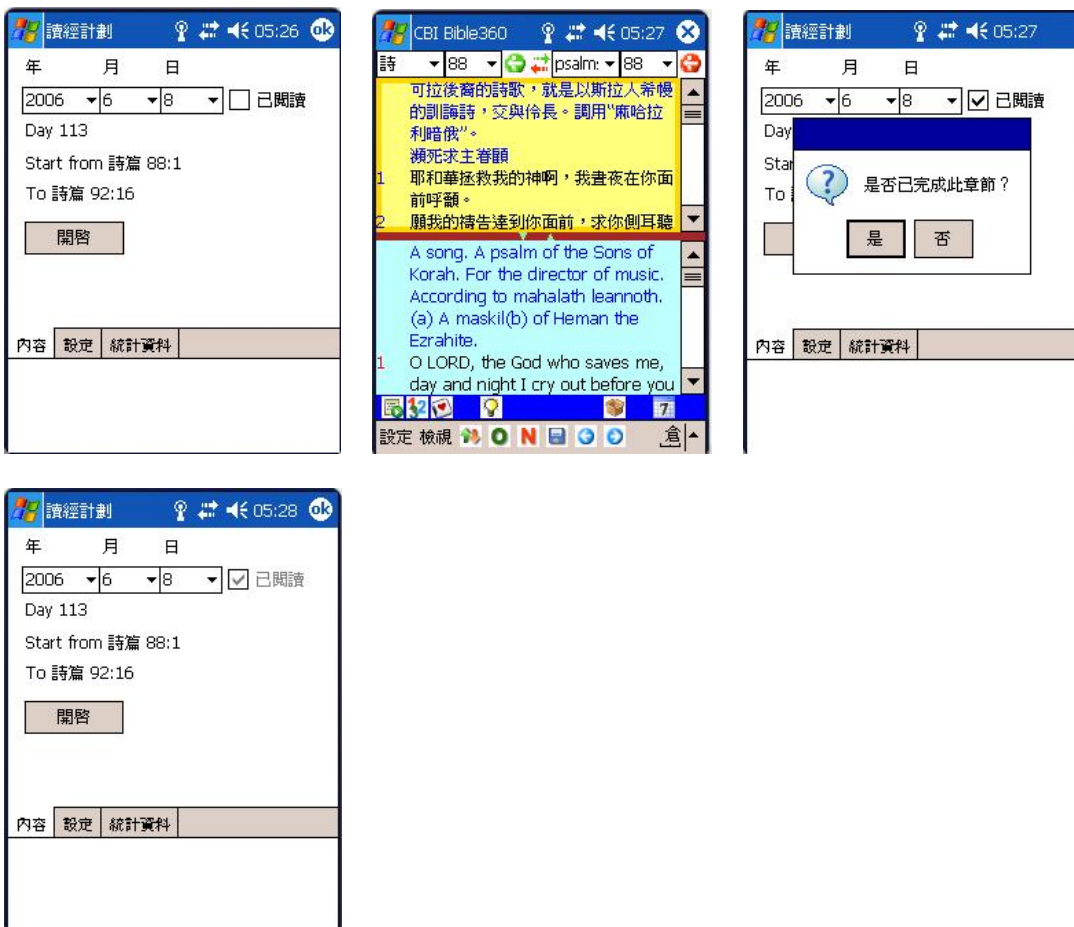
讀經計劃 05:26 ok

年 月 日

2006 6 8 已閱讀

Day 113

Start from 詩篇 88:1

To 詩篇 92:16

開啓

內容 設定 統計資料

CBI Bible360 05:27

詩 88 psalm 88

可拉後裔的詩歌，就是以斯拉人希幔的訓誨詩，交與伶長。調用"麻哈拉利暗俄"。

瀕死求主眷顧

1 耶和華拯救我的神啊，我晝夜在你面前呼籲。

2 願我的禱告達到你面前，求你側耳聽

A song. A psalm of the Sons of Korah. For the director of music. According to mahalath leannoth. (a) A maskil(b) of Heman the Ezrahite.

1 O LORD, the God who saves me, day and night I cry out before you

7

設定 檢視 O N

讀經計劃 05:27

年 月 日

2006 6 8 已閱讀

Day

Star

To

是否已完成此章節？

是 否

內容 設定 統計資料

讀經計劃 05:28 ok

年 月 日

2006 6 8 已閱讀

Day 113

Start from 詩篇 88:1

To 詩篇 92:16

開啓

內容 設定 統計資料